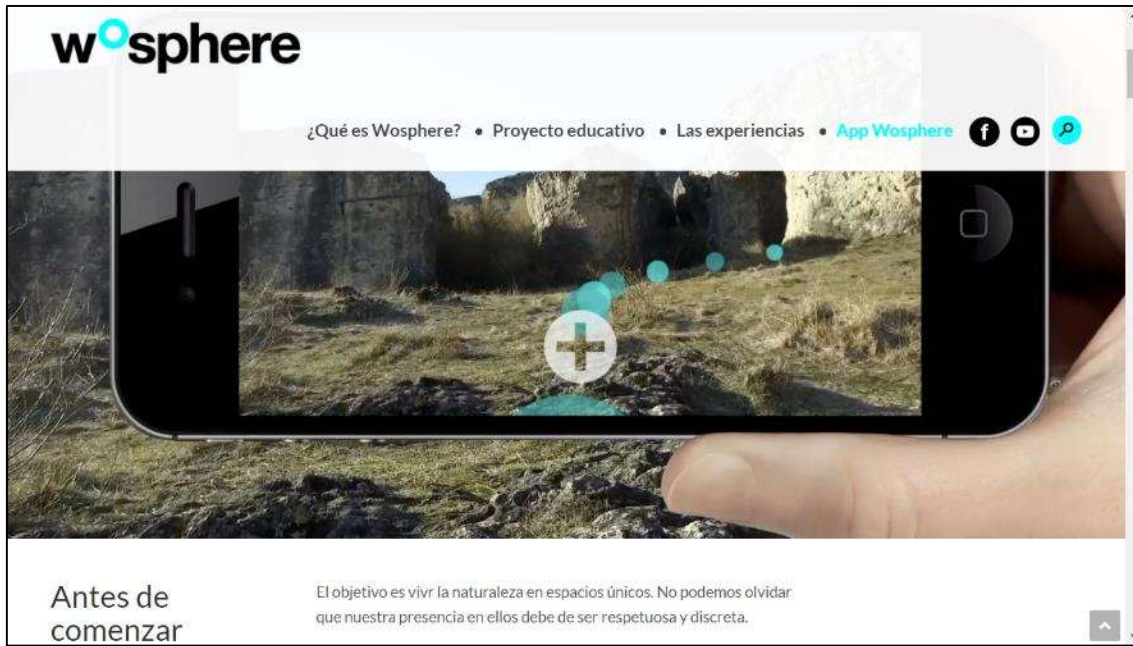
wosphere

¿Qué es Wosphere? • Proyecto educativo • Las experiencias • App Wosphere

Antes de comenzar

El objetivo es vivir la naturaleza en espacios únicos. No podemos olvidar que nuestra presencia en ellos debe de ser respetuosa y discreta.